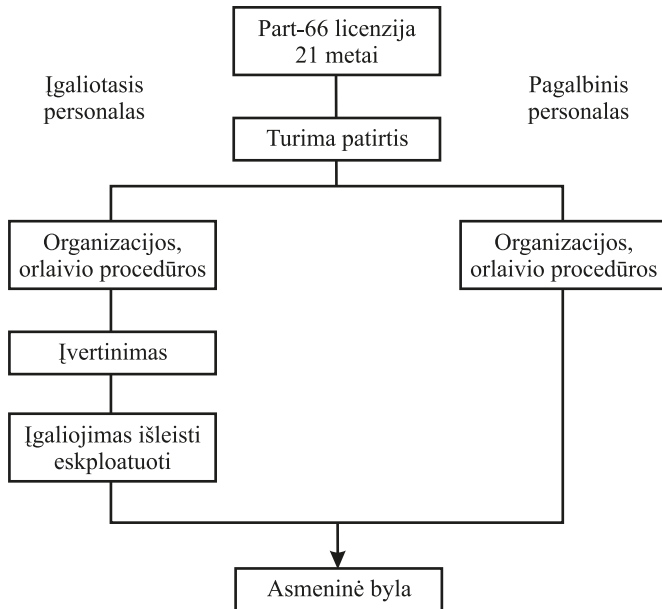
Part-66 licenzija
21 metai

Įgaliotasis personalas

Pagalbinis personalas

Turima patirtis

Organizacijos, orlaivio procedūros

Organizacijos, orlaivio procedūros

Įvertinimas

Įgaliojimas išleisti eksploatuoti

Asmeninė byla